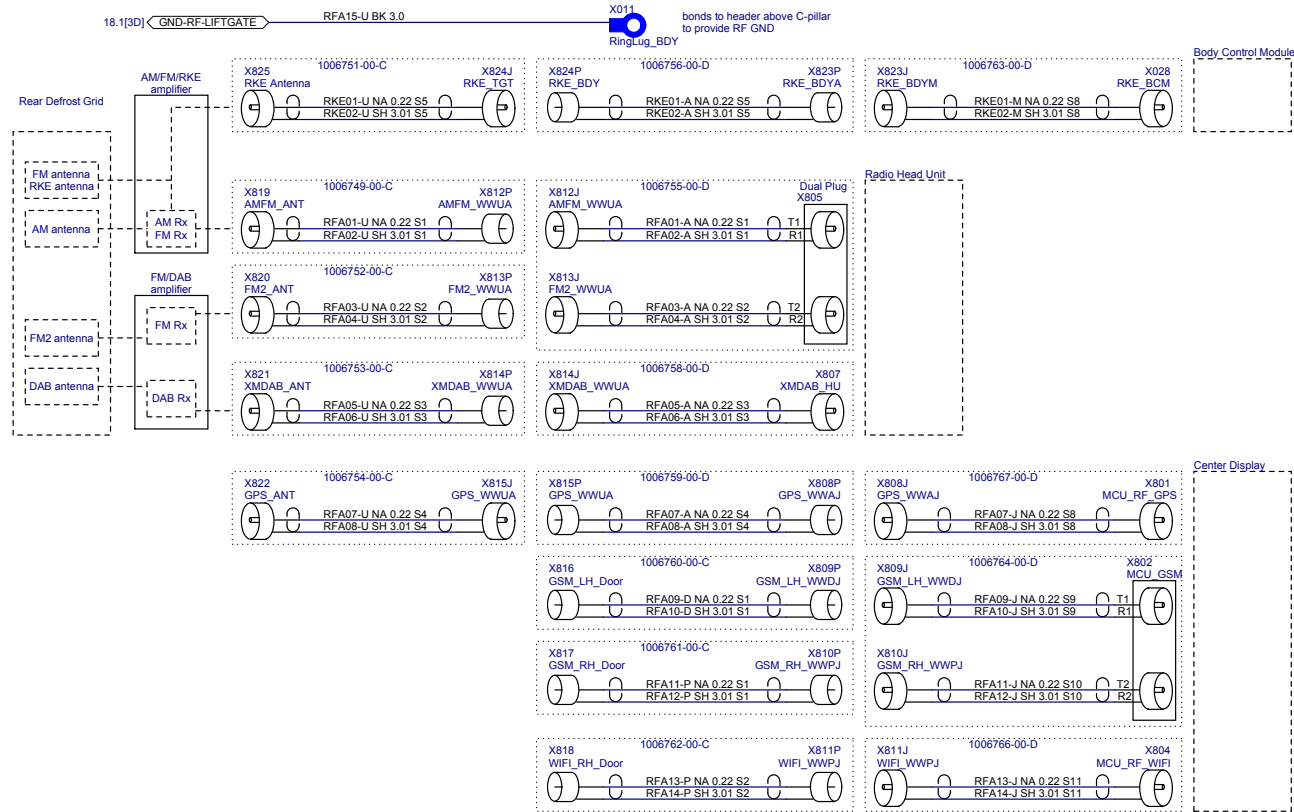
18.1[3D] GND-RF-LIFTGATE
RFA15-U BK 3.0
X011
RingLug_BDY
bonds to header above C-pillar to provide RF GND

Rear Defrost Grid
FM antenna
RKE antenna
AM antenna
FM2 antenna
DAB antenna

AM/FM/RKE amplifier
AM Rx
FM Rx

FM/DAB amplifier
FM Rx
DAB Rx

X825
RKE Antenna
1006751-00-C
X824J
RKE_TGT
RKE01-U NA 0.22 S5
RKE02-U SH 3.01 S5

X824P
RKE_BDY
1006756-00-D
X823P
RKE_BDYA
RKE01-A NA 0.22 S5
RKE02-A SH 3.01 S5

X823J
RKE_BDYM
1006763-00-D
X028
RKE_BCM
RKE01-M NA 0.22 S8
RKE02-M SH 3.01 S8

Body Control Module

X819
AMFM_ANT
1006749-00-C
X812P
AMFM_WWUA
RFA01-U NA 0.22 S1
RFA02-U SH 3.01 S1

X812J
AMFM_WWUA
1006755-00-D
Dual Plug
X805
RFA01-A NA 0.22 S1
RFA02-A SH 3.01 S1
T1
R1

Radio Head Unit

X820
FM2_ANT
1006752-00-C
X813P
FM2_WWUA
RFA03-U NA 0.22 S2
RFA04-U SH 3.01 S2

X813J
FM2_WWUA
RFA03-A NA 0.22 S2
RFA04-A SH 3.01 S2
T2
R2

X821
XMDAB_ANT
1006753-00-C
X814P
XMDAB_WWUA
RFA05-U NA 0.22 S3
RFA06-U SH 3.01 S3

X814J
XMDAB_WWUA
1006758-00-D
X807
XMDAB_HU
RFA05-A NA 0.22 S3
RFA06-A SH 3.01 S3

X822
GPS_ANT
1006754-00-C
X815J
GPS_WWUA
RFA07-U NA 0.22 S4
RFA08-U SH 3.01 S4

X815P
GPS_WWUA
1006759-00-D
X808P
GPS_WWAJ
RFA07-A NA 0.22 S4
RFA08-A SH 3.01 S4

X808J
GPS_WWAJ
1006767-00-D
X801
MCU_RF_GPS
RFA07-J NA 0.22 S8
RFA08-J SH 3.01 S8

Center Display

X816
GSM_LH_Door
1006760-00-C
X809P
GSM_LH_WWDJ
RFA09-D NA 0.22 S1
RFA10-D SH 3.01 S1

X809J
GSM_LH_WWDJ
1006764-00-D
X802
MCU_GSM
RFA09-J NA 0.22 S9
RFA10-J SH 3.01 S9
T1
R1

X817
GSM_RH_Door
1006761-00-C
X810P
GSM_RH_WWPJ
RFA11-P NA 0.22 S1
RFA12-P SH 3.01 S1

X810J
GSM_RH_WWPJ
RFA11-J NA 0.22 S10
RFA12-J SH 3.01 S10
T2
R2

X818
WIFI_RH_Door
1006762-00-C
X811P
WIFI_WWPJ
RFA13-P NA 0.22 S2
RFA14-P SH 3.01 S2

X811J
WIFI_WWPJ
1006766-00-D
X804
MCU_RF_WIFI
RFA13-J NA 0.22 S11
RFA14-J SH 3.01 S11